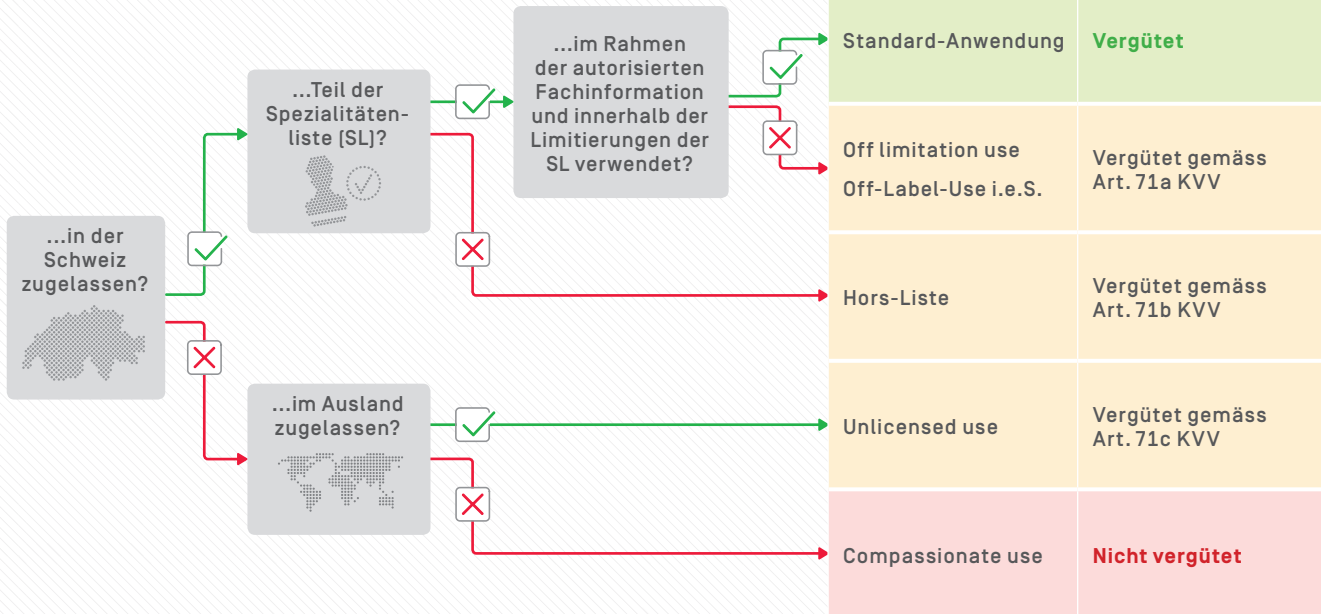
...in der Schweiz zugelassen?

...Teil der Spezialitätenliste [SL]?

...im Rahmen der autorisierten Fachinformation und innerhalb der Limitierungen der SL verwendet?

...im Ausland zugelassen?

| | |
|---|---|
| Standard-Anwendung | Vergütet |
| Off limitation use<br>Off-Label-Use i.e.S. | Vergütet gemäss Art. 71a KVV |
| Hors-Liste | Vergütet gemäss Art. 71b KVV |
| Unlicensed use | Vergütet gemäss Art. 71c KVV |
| Compassionate use | Nicht vergütet |